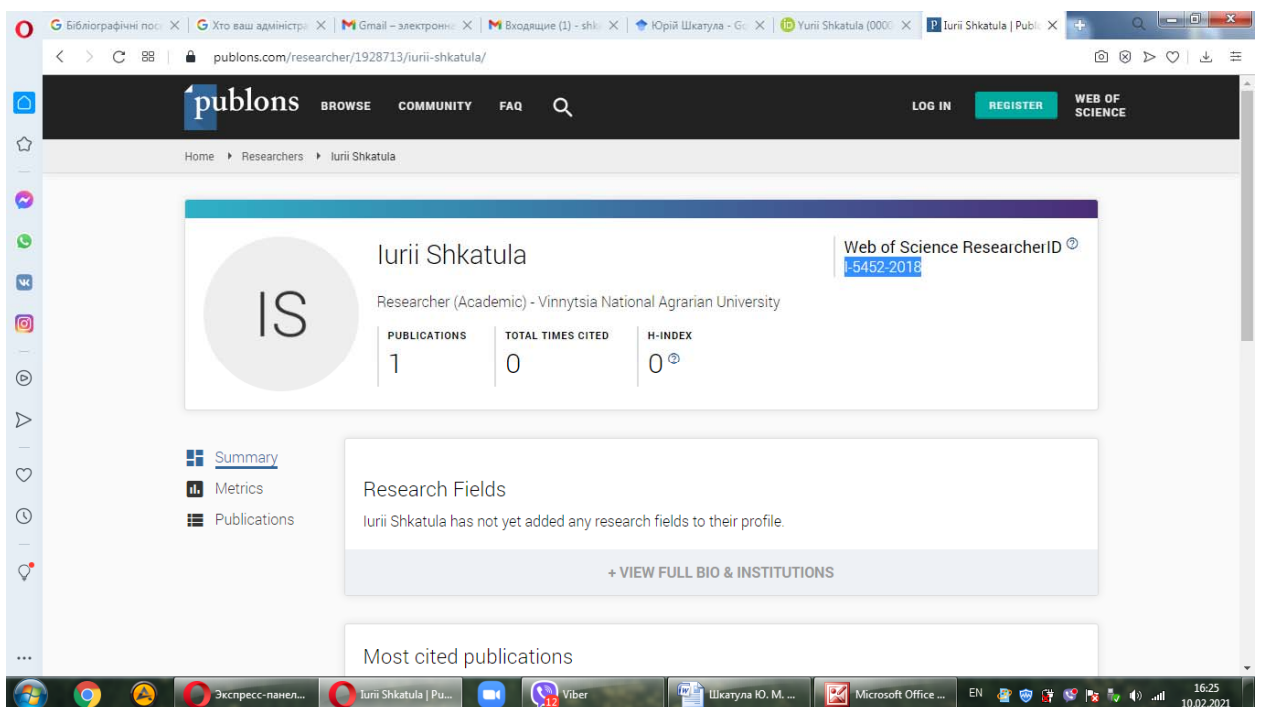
G Бібліографічні пос | G Хто ваш адміністра | M Gmail – электронна | M Входящие (1) - shk | Юрій Шкатула - Go | Yurii Shkatula (0000 | P Iurii Shkatula | Publo

publons.com/researcher/1928713/iurii-shkatula/

publons BROWSE COMMUNITY FAQ

LOG IN REGISTER WEB OF SCIENCE

Home ▸ Researchers ▸ Iurii Shkatula

IS

Iurii Shkatula

Researcher (Academic) - Vinnytsia National Agrarian University

| PUBLICATIONS | TOTAL TIMES CITED | H-INDEX |
|---|---|---|
| 1 | 0 | 0 |

Web of Science ResearcherID
I-5452-2018

Summary
Metrics
Publications

Research Fields

Iurii Shkatula has not yet added any research fields to their profile.

+ VIEW FULL BIO & INSTITUTIONS

Most cited publications

Экспресс-панел... | Iurii Shkatula | Pu... | Viber 12 | Шкатула Ю. М. ... | Microsoft Office ... | EN | 16:25 10.02.2021